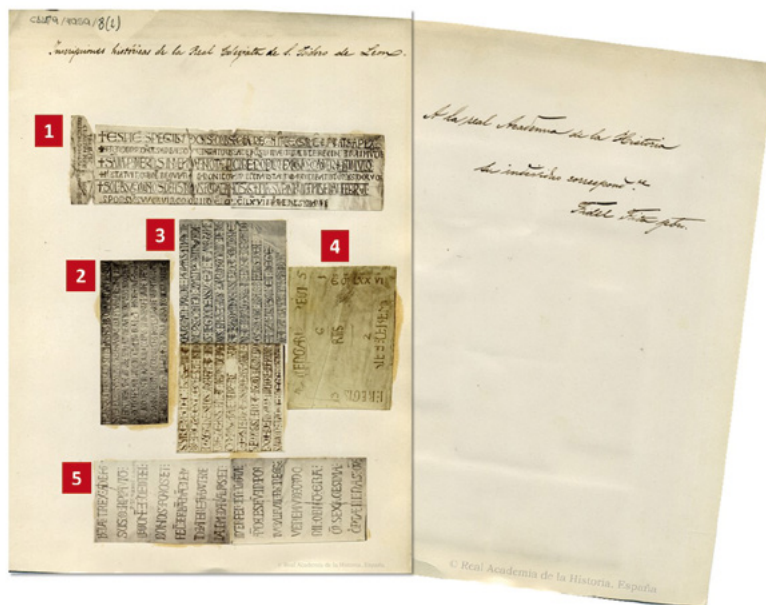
CLEO/9/7950/8(2)

Inscripciones históricas de la Real Colegiata de S. Isidoro de Leon.

1

2

3

4

5

© Real Academia de la Historia. España

A la Real Academia de la Historia

Su individuo correspond.te

Fidel Fita pbro.

© Real Academia de la Historia. España